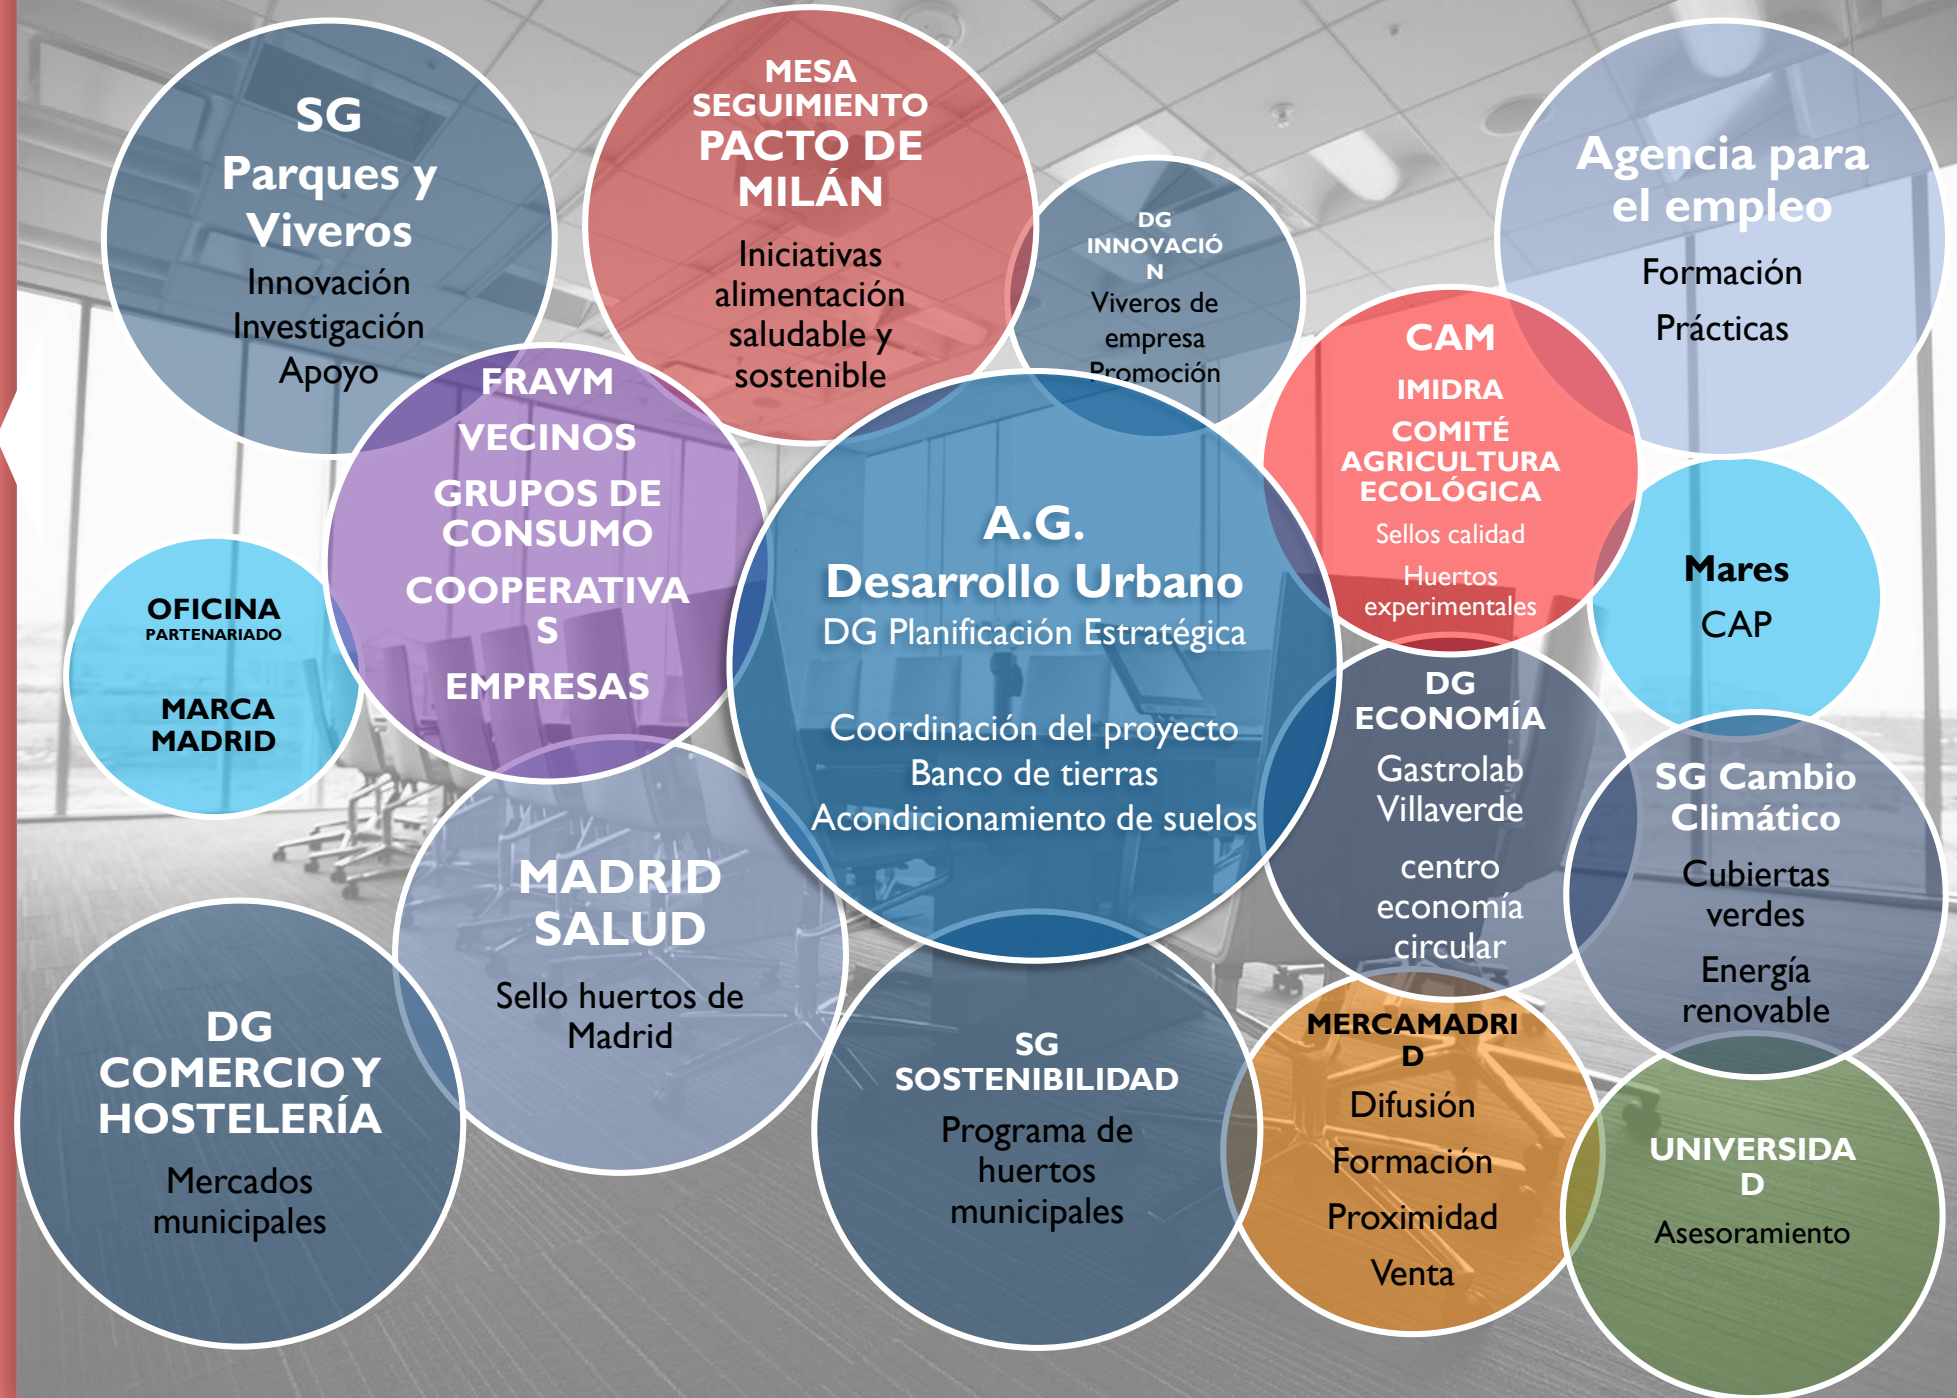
SG
Parques y Viveros
Innovación
Investigación
Apoyo

MESA SEGUIMIENTO
PACTO DE MILÁN
Iniciativas alimentación saludable y sostenible

DG INNOVACIÓN
Viveros de empresa
Promoción

Agencia para el empleo
Formación
Prácticas

FRAVM
VECINOS
GRUPOS DE CONSUMO
COOPERATIVAS
EMPRESAS

CAM
IMIDRA
COMITÉ AGRICULTURA ECOLÓGICA
Sellos calidad
Huertos experimentales

OFICINA
PARTENARIADO
MARCA MADRID

A.G.
Desarrollo Urbano
DG Planificación Estratégica

Coordinación del proyecto
Banco de tierras
Acondicionamiento de suelos

Mares
CAP

DG ECONOMÍA
Gastrolab Villaverde
centro economía circular

SG Cambio Climático
Cubiertas verdes
Energía renovable

MADRID SALUD
Sello huertos de Madrid

DG COMERCIO Y HOSTELERÍA
Mercados municipales

SG SOSTENIBILIDAD
Programa de huertos municipales

MERCAMADRID
Difusión
Formación
Proximidad
Venta

UNIVERSIDAD
Asesoramiento